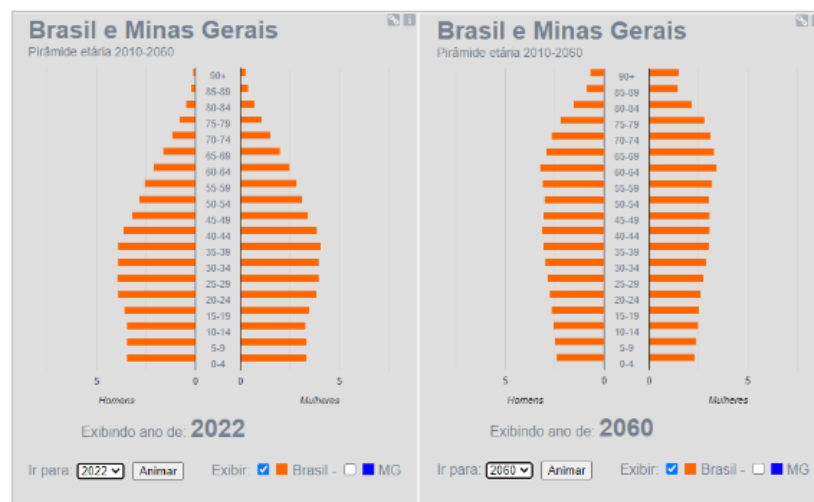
Brasil e Minas Gerais
Pirâmide etária 2010-2060

90+
85-89
80-84
75-79
70-74
65-69
60-64
55-59
50-54
45-49
40-44
35-39
30-34
25-29
20-24
15-19
10-14
5-9
0-4

5 0 0 5
Homens Mulheres

Exibindo ano de: 2022

Ir para: 2022 Animar Exibir: Brasil - MG

Brasil e Minas Gerais
Pirâmide etária 2010-2060

90+
85-89
80-84
75-79
70-74
65-69
60-64
55-59
50-54
45-49
40-44
35-39
30-34
25-29
20-24
15-19
10-14
5-9
0-4

5 0 0 5
Homens Mulheres

Exibindo ano de: 2060

Ir para: 2060 Animar Exibir: Brasil - MG